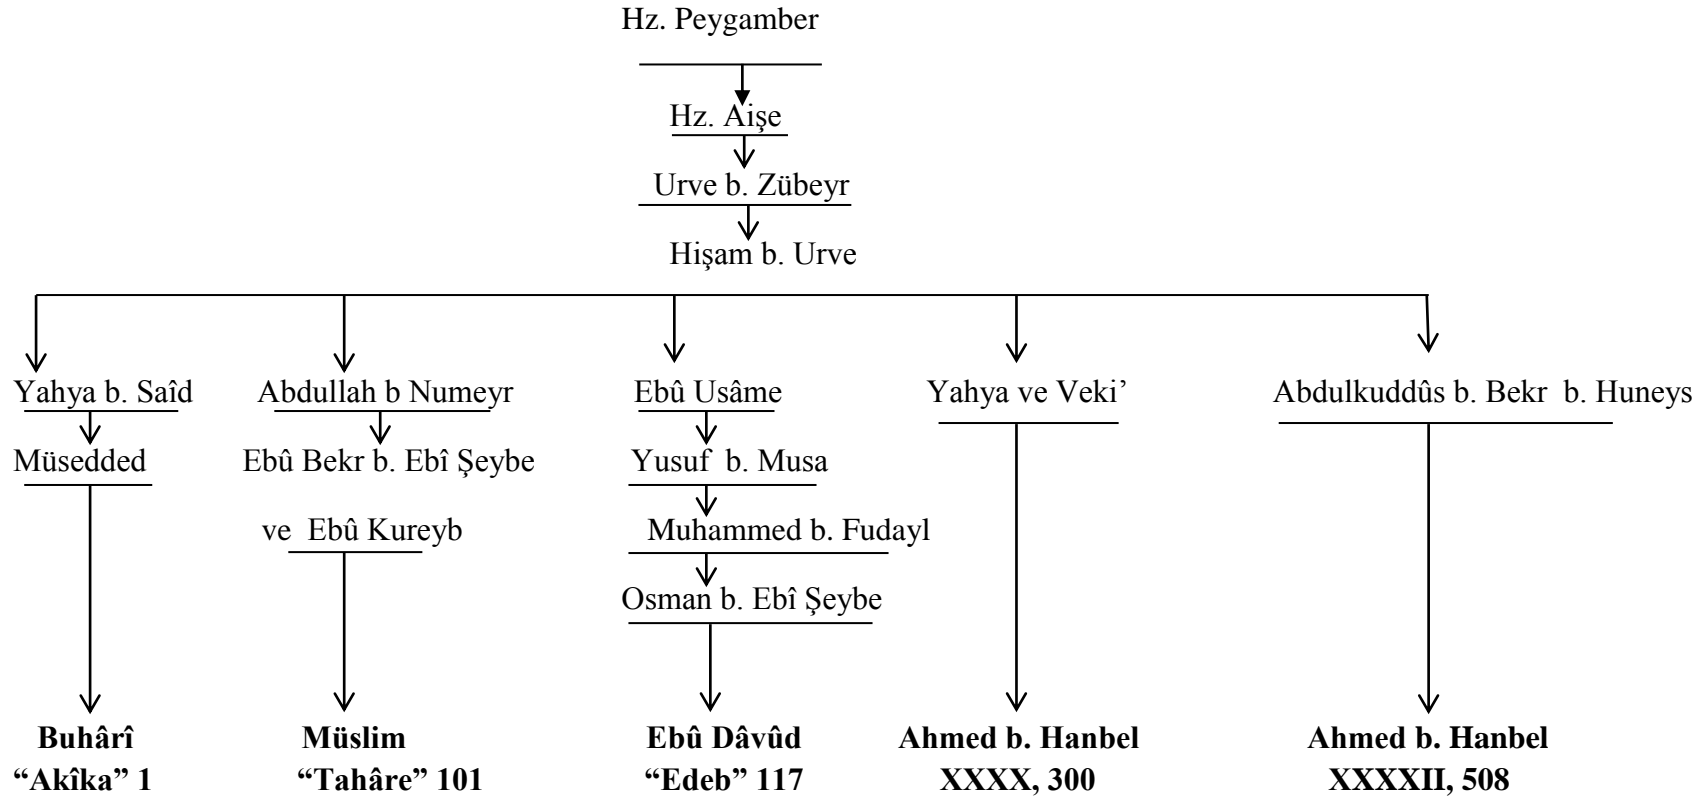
Hz. Peygamber

Hz. Aişe

Urve b. Zübeyr

Hişam b. Urve

Yahya b. Saîd

Müsedded

**Buhârî**
**“Akîka” 1**

Abdullah b Numeyr

Ebû Bekr b. Ebî Şeybe

ve Ebû Kureyb

**Müslim**
**“Tahâre” 101**

Ebû Usâme

Yusuf b. Musa

Muhammed b. Fudayl

Osman b. Ebî Şeybe

**Ebû Dâvûd**
**“Edeb” 117**

Yahya ve Veki’

**Ahmed b. Hanbel**
**XXXX, 300**

Abdulkuddûs b. Bekr b. Huneys

**Ahmed b. Hanbel**
**XXXXII, 508**